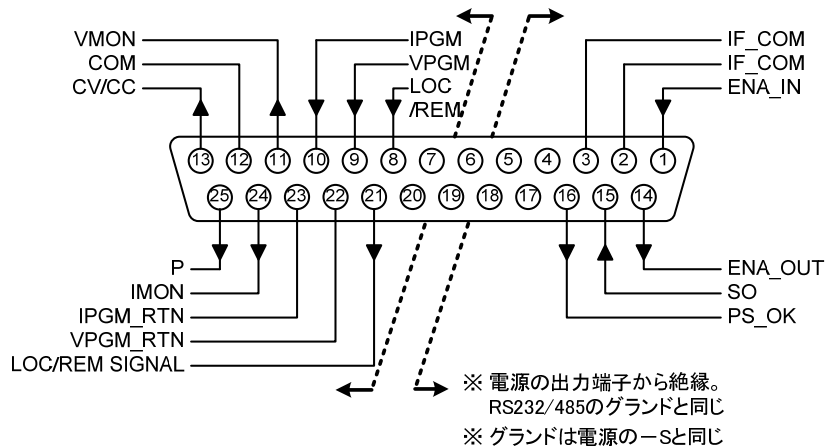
VMON
COM
CV/CC
IPGM
VPGM
LOC
/REM
IF_COM
IF_COM
ENA_IN

13 12 11 10 9 8 7 6 5 4 3 2 1
25 24 23 22 21 20 19 18 17 16 15 14

P
IMON
IPGM_RTN
VPGM_RTN
LOC/REM SIGNAL
ENA_OUT
SO
PS_OK

※ 電源の出力端子から絶縁。
RS232/485のグランドと同じ
※ グランドは電源の－Sと同じ